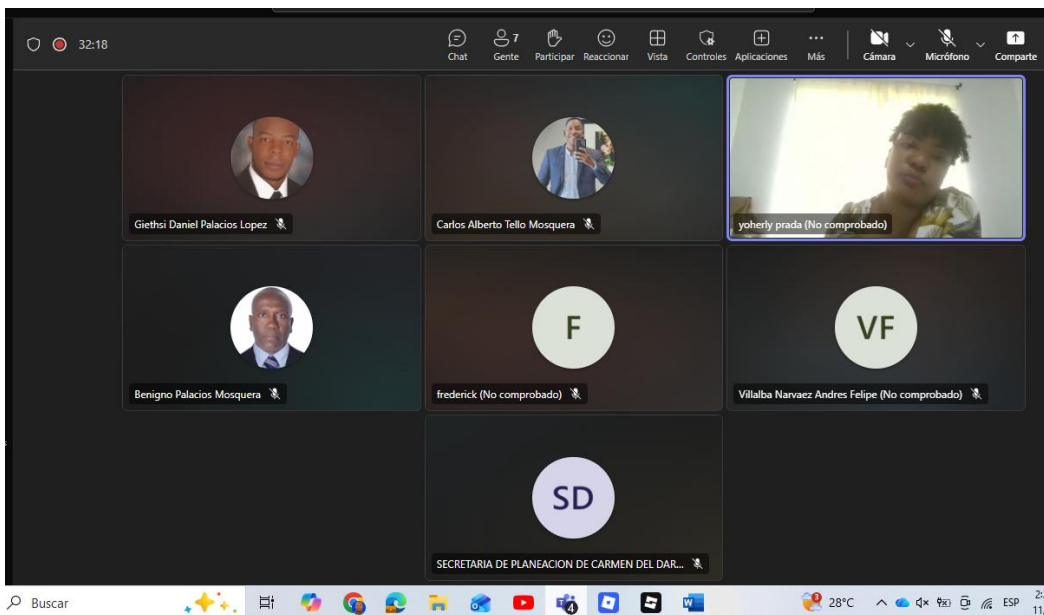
32:18

Chat

7

Gente

Participar

Reaccionar

Vista

Controles

Aplicaciones

Más

Cámara

Micrófono

Comparte

Giethsi Daniel Palacios Lopez

Carlos Alberto Tello Mosquera

yoherly prada (No comprobado)

Benigno Palacios Mosquera

F

frederick (No comprobado)

VF

Villalba Narvaez Andres Felipe (No comprobado)

SD

SECRETARIA DE PLANEACION DE CARMEN DEL DAR...

Buscar

4

28°C

ESP

2:

11